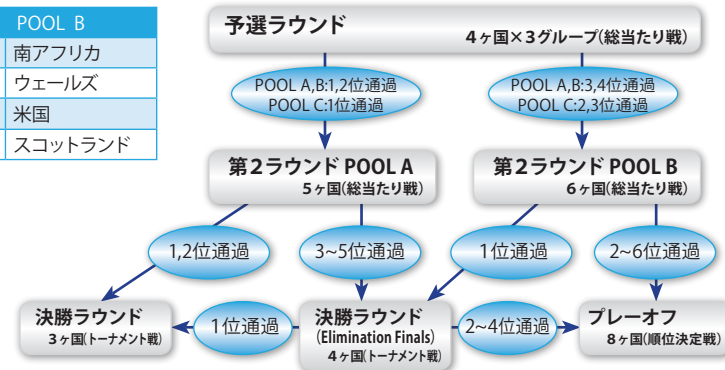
| POOL B |
|---|
| 南アフリカ |
| ウェールズ |
| 米国 |
| スコットランド |

予選ラウンド
4ヶ国×3グループ(総当たり戦)

POOL A,B:1,2位通過
POOL C:1位通過

POOL A,B:3,4位通過
POOL C:2,3位通過

第2ラウンド POOL A
5ヶ国(総当たり戦)

第2ラウンド POOL B
6ヶ国(総当たり戦)

1,2位通過

3~5位通過

1位通過

2~6位通過

決勝ラウンド
3ヶ国(トーナメント戦)

1位通過

決勝ラウンド
(Elimination Finals)
4ヶ国(トーナメント戦)

2~4位通過

プレーオフ
8ヶ国(順位決定戦)